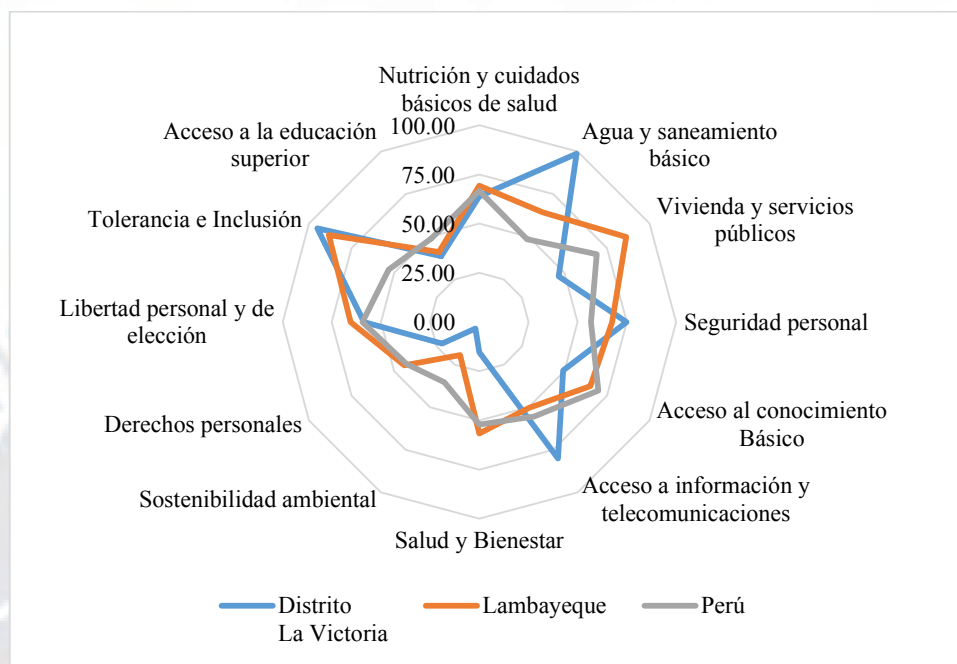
Nutrición y cuidados básicos de salud

Agua y saneamiento básico

Vivienda y servicios públicos

Seguridad personal

Acceso al conocimiento Básico

Acceso a información y telecomunicaciones

Salud y Bienestar

Sostenibilidad ambiental

Derechos personales

Libertad personal y de elección

Tolerancia e Inclusión

Acceso a la educación superior

100.00
75.00
50.00
25.00
0.00

Distrito La Victoria
Lambayeque
Perú